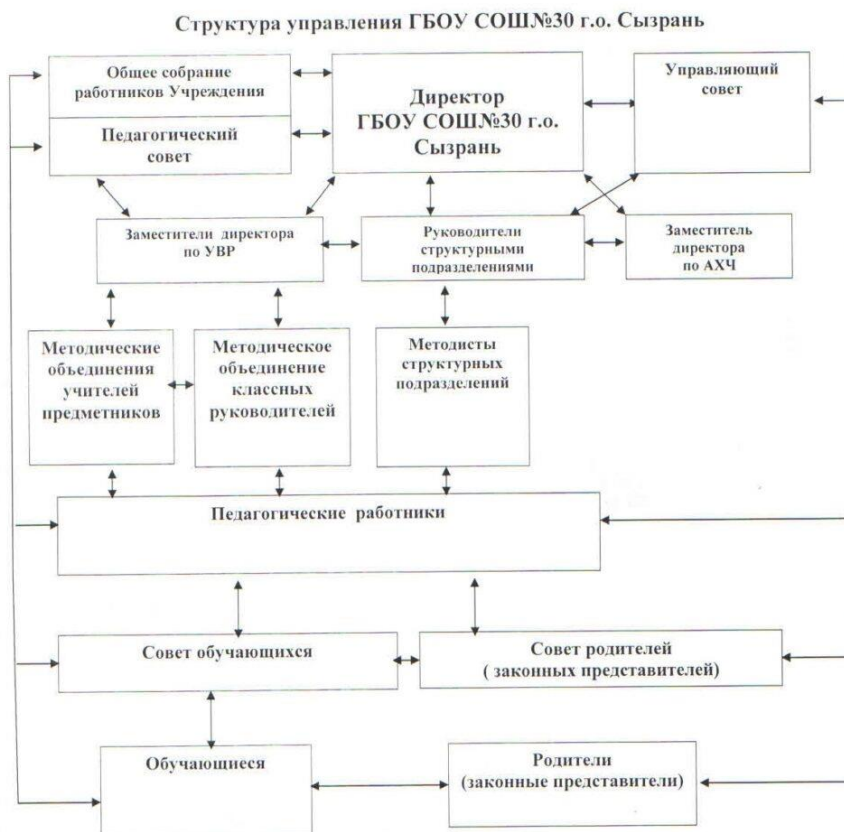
Структура управления ГБОУ СОШ№30 г.о. Сызрань

Общее собрание работников Учреждения

Педагогический совет

Директор ГБОУ СОШ№30 г.о. Сызрань

Управляющий совет

Заместители директора по УВР

Руководители структурными подразделениями

Заместитель директора по АХЧ

Методические объединения учителей предметников

Методическое объединение классных руководителей

Методисты структурных подразделений

Педагогические работники

Совет обучающихся

Совет родителей ( законных представителей)

Обучающиеся

Родители (законные представители)